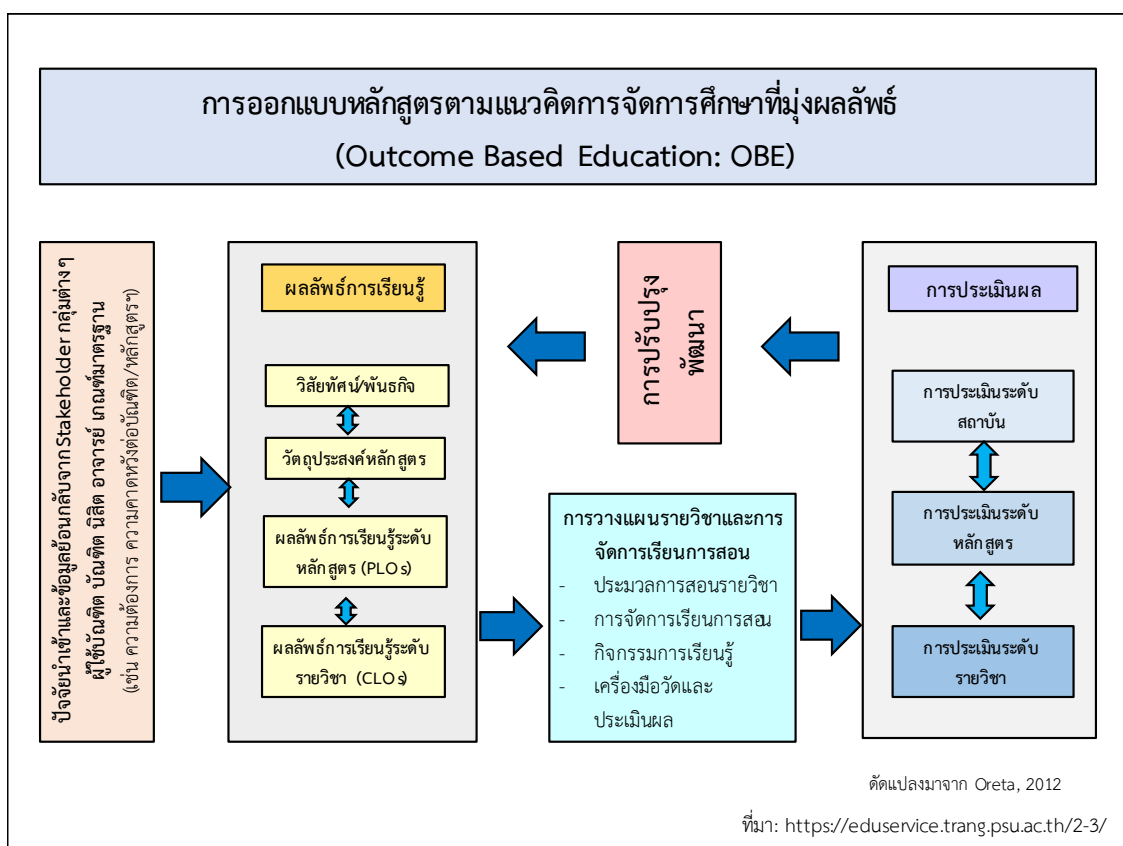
การออกแบบหลักสูตรตามแนวคิดการจัดการศึกษาที่มุ่งผลลัพธ์
(Outcome Based Education: OBE)

ปัจจัยนำเข้าและข้อมูลย้อนกลับจากStakeholder กลุ่มต่างๆ
ผู้ใช้บัณฑิต บัณฑิต นิสิต อาจารย์ เกณฑ์มาตรฐาน
(เช่น ความต้องการ ความคาดหวังต่อบัณฑิต/หลักสูตรฯ)

ผลลัพธ์การเรียนรู้

วิสัยทัศน์/พันธกิจ

วัตถุประสงค์หลักสูตร

ผลลัพธ์การเรียนรู้ระดับหลักสูตร (PLOs)

ผลลัพธ์การเรียนรู้ระดับรายวิชา (CLOs)

การปรับปรุง
พัฒนา

การประเมินผล

การประเมินระดับสถาบัน

การประเมินระดับหลักสูตร

การประเมินระดับรายวิชา

การวางแผนรายวิชาและการจัดการเรียนการสอน
- ประมวลการสอนรายวิชา
- การจัดการเรียนการสอน
- กิจกรรมการเรียนรู้
- เครื่องมือวัดและประเมินผล

ดัดแปลงมาจาก Oreta, 2012

ที่มา: https://eduservice.trang.psu.ac.th/2-3/